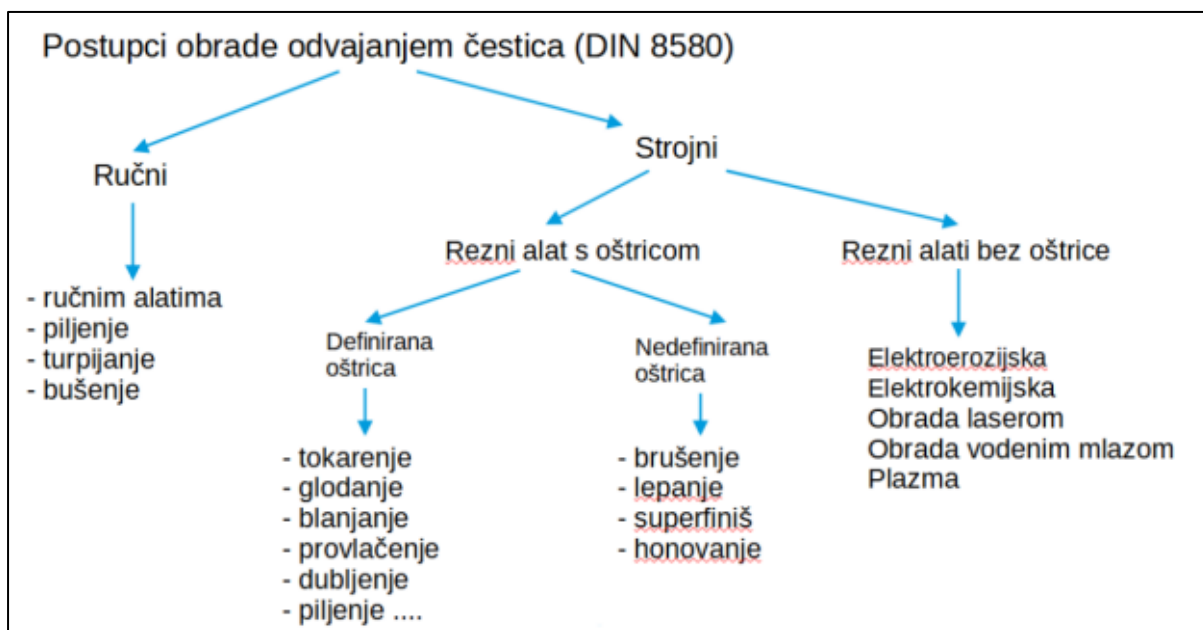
Postupci obrade odvajanjem čestica (DIN 8580)

Ručni

- ručnim alatima
- piljenje
- turpijanje
- bušenje

Strojni

Rezni alat s oštricom

Definirana oštrica

- tokarenje
- glodanje
- blanjanje
- provlačenje
- dubljenje
- piljenje ....

Nedefinirana oštrica

- brušenje
- lepanje
- superfiniš
- honovanje

Rezni alati bez oštrice

Elektroerozijska
Elektrokemijska
Obrada laserom
Obrada vodenim mlazom
Plazma